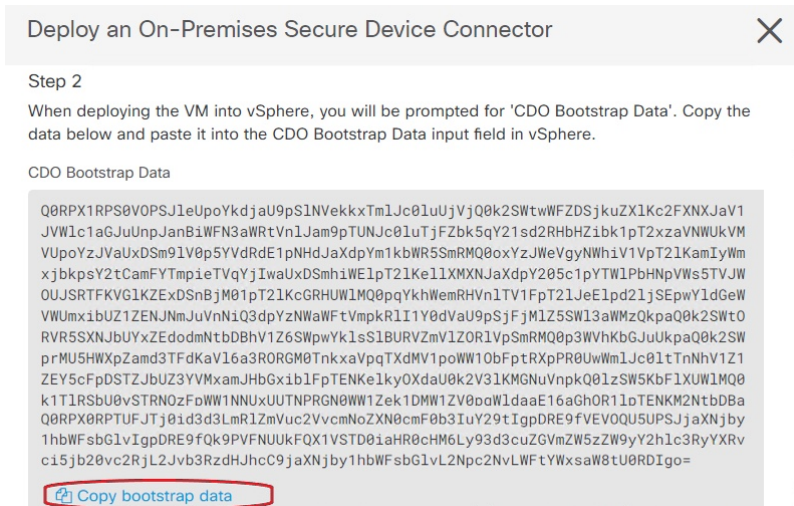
Deploy an On-Premises Secure Device Connector

Step 2

When deploying the VM into vSphere, you will be prompted for 'CDO Bootstrap Data'. Copy the data below and paste it into the CDO Bootstrap Data input field in vSphere.

CDO Bootstrap Data

Q0RPX1RPS0VOPSJleUpoYkdjaU9pSlNVekkxTmlJc0luUjVjQ0k2SWtwWFZDSjkuZXlKc2FXNXJaV1JVWlc1aGJuUnpJanBiWFN3aWRtVnlJam9pTUNJc0luTjFZbk5qY21sd2RHbHZibk1pT2xzaVNWUkVMVUpoYzJVaUxDSm9lV0p5YVdRdE1pNHdJaXdpYm1kbWR5SmRMQ0oxYzJWeVgyNWhiV1VpT2lKamIyWmxjbkpsY2tCamFYTmpieTVqYjIwaUxDSmhiWElpT2lKellXMXNJaXdpY205c1pYTWlPbHNpVWs5TFJWOUJSRTFKVGlKZExDSnBjM01pT2lKcGRHUWlMQ0pqYkhWemRHVnlTV1FpT2lJeElpd2ljSEpwYldGeGVWUmxibUZ0ZENJNmJuVnNiQ3dpYXNNaWFtVmpkRlI1Y0dVaU9sSjFjMlZ5SWl3aWMzQkpaQ0k2SWtORVR5SXNJbUUyZEodmNtbDBhV1Z6SWpwWYklsSlBURVZmVlZORlVpSmRMQ0p3SWVhKbGJuUkpaQ0k2SWprMU5HWXpZamd3TFdKaVl6a3RORGM0TnkxaVpqTXdMV1poYWW1ObFptRXpPR0UwWmlJc0ltTnhhV1Z1ZEY5cFpDSTZJbUZ3YVMxamJHbGxiblFpTENKelkyOXdaU0k2V3lKMGNuVnpkQ0lzSW5KbFlXUlMQ0k1TlRSbU0zViSTRNOzFoWW1NNUxUUTNPRGN0WW1Zek1DMW1ZV0ppWldaaE16aGhOR1lpTENKM2NtbDBaQ0RPX0RPTUFJTji0id3d3LmRlZmVuc2VvcmNoZXN0cmF0b3IuY29tIgpDRE9fVEVOQU5UPSJjaXNjby1hbWFsbGlvIgpDRE9fQk9PVFNUUkFQX1VSTD0iaHR0cHM6Ly93d3cuZGVmZW5zZW9yY2hlc3RyYXRvci5jb20vc2RjL2Jvb3RzdHJhcC9jaXNjby1hbWFsbGlvL2Npc2NvLWFtYWxsaW8tU0RDIgo=

Copy bootstrap data